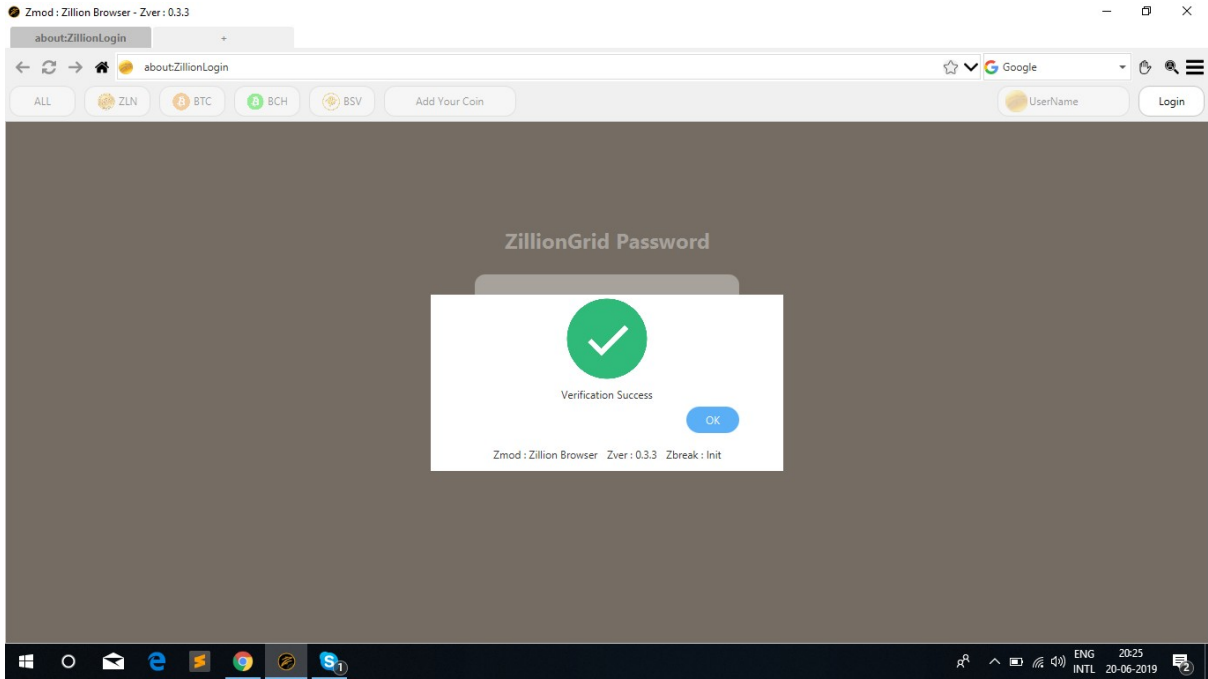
Zmod : Zillion Browser - Zver : 0.3.3

about:ZillionLogin

+

about:ZillionLogin

Google

ALL

ZLN

BTC

BCH

BSV

Add Your Coin

UserName

Login

ZillionGrid Password

Verification Success

OK

Zmod : Zillion Browser Zver : 0.3.3 Zbreak : Init

ENG INTL

20:25 20-06-2019